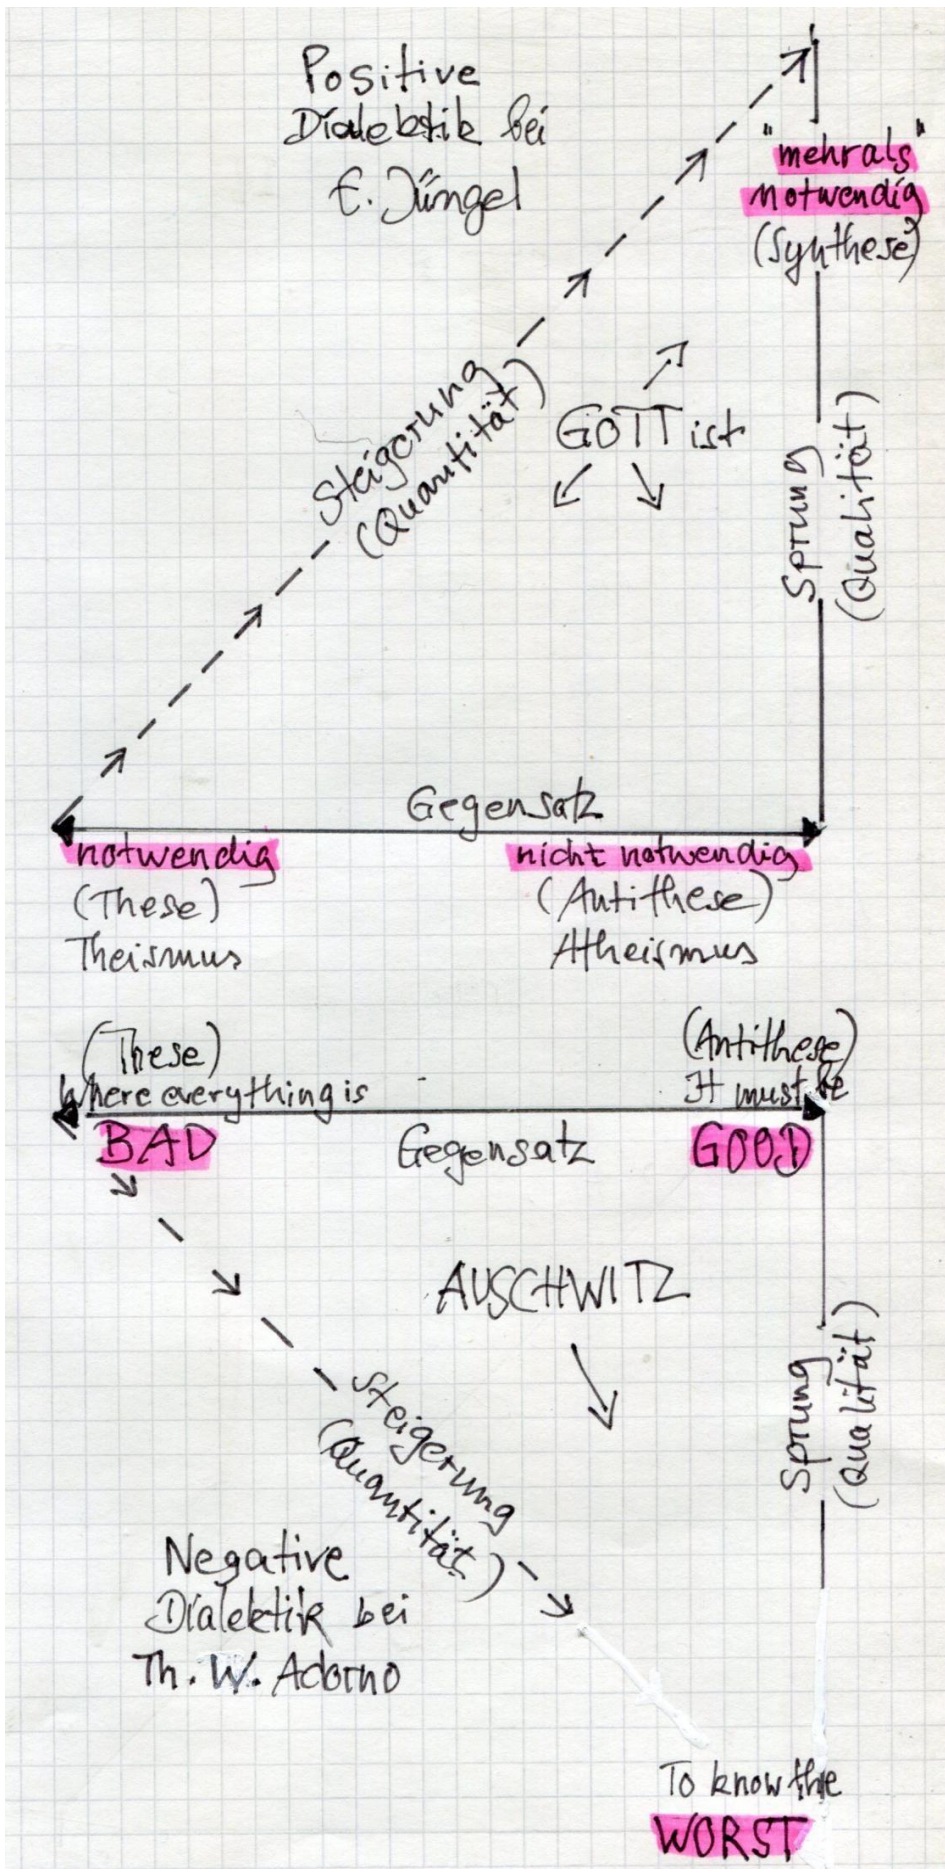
Positive Dialektik bei E. Jüngel

"mehr als notwendig" (Synthese)

Steigerung (Quantität)

GOTT ist

Sprung (Qualität)

Gegensatz

notwendig (These) Theismus

nicht notwendig (Antithese) Atheismus

(These) Where everything is BAD

(Antithese) It must be GOOD

Gegensatz

AUSCHWITZ

Steigerung (Quantität)

Sprung (Qualität)

Negative Dialektik bei Th. W. Adorno

To know the WORST